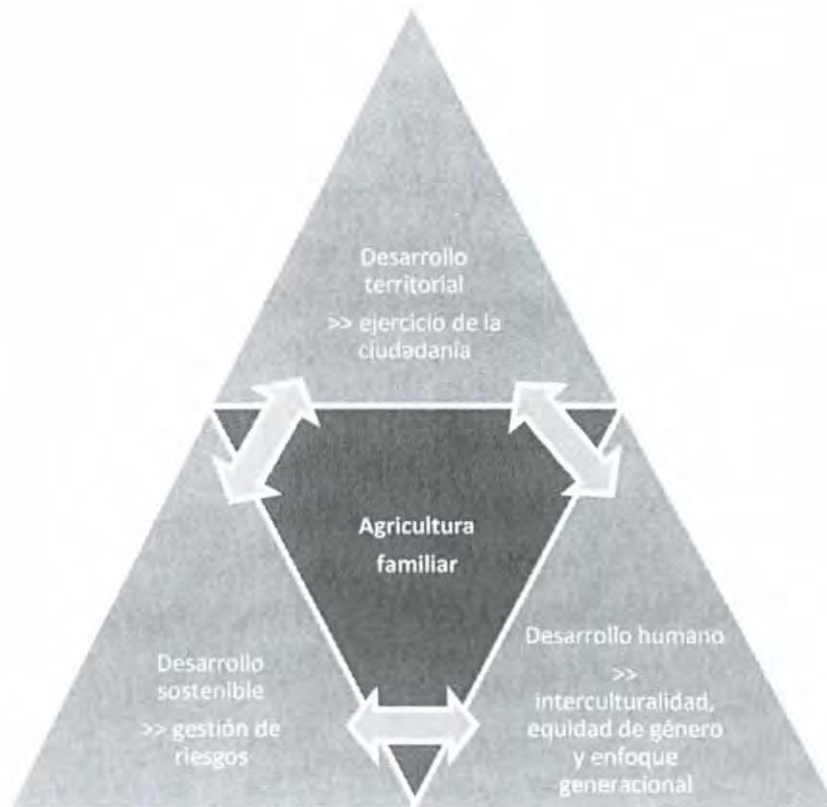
Desarrollo territorial

>> ejercicio de la ciudadanía

Agricultura familiar

Desarrollo sostenible

>> gestión de riesgos

Desarrollo humano

>> interculturalidad, equidad de género y enfoque generacional